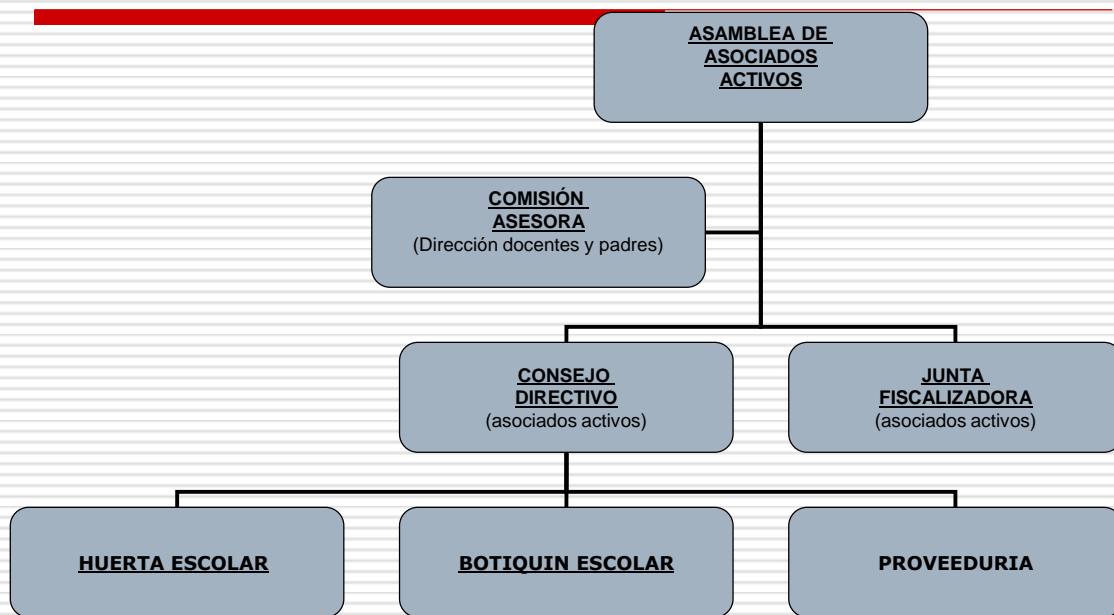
ASAMBLEA DE ASOCIADOS ACTIVOS

COMISIÓN ASESORA
(Dirección docentes y padres)

CONSEJO DIRECTIVO
(asociados activos)

JUNTA FISCALIZADORA
(asociados activos)

HUERTA ESCOLAR

BOTIQUIN ESCOLAR

PROVEEDURIA